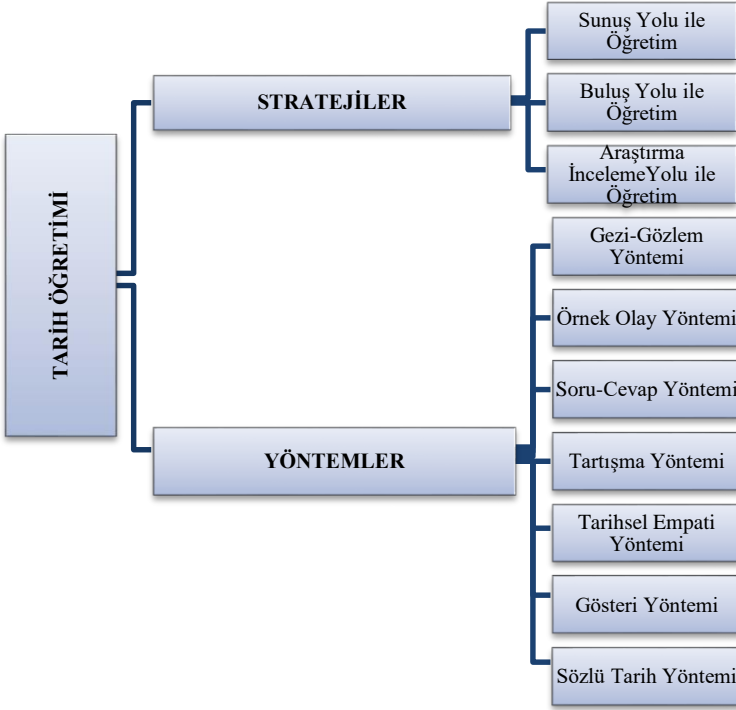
TARİH ÖĞRETİMİ

STRATEJİLER

Sunuş Yolu ile Öğretim

Buluş Yolu ile Öğretim

Araştırma İncelemeYolu ile Öğretim

YÖNTEMLER

Gezi-Gözlem Yöntemi

Örnek Olay Yöntemi

Soru-Cevap Yöntemi

Tartışma Yöntemi

Tarihsel Empati Yöntemi

Gösteri Yöntemi

Sözlü Tarih Yöntemi